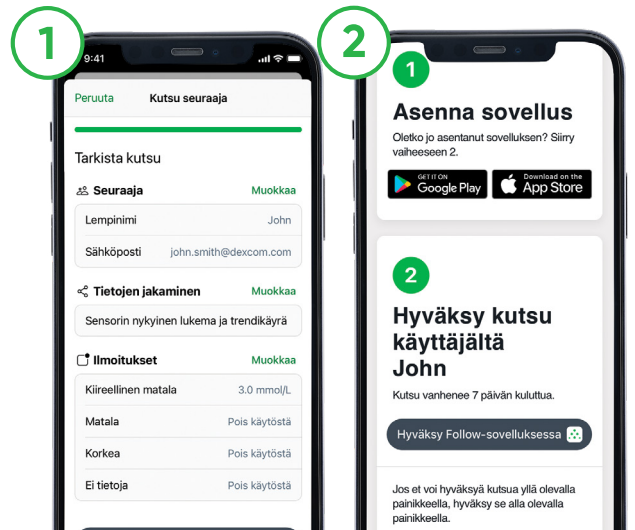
1

9:41

Peruuta Kutsu seuraaja

Tarkista kutsu

Seuraaja Muokkaa

Lempinimi John

Sähköposti john.smith@dexcom.com

Tietojen jakaminen Muokkaa

Sensorin nykyinen lukema ja trendikäyrä

Ilmoitukset Muokkaa

Kiireellinen matala 3.0 mmol/L

Matala Pois käytöstä

Korkea Pois käytöstä

Ei tietoja Pois käytöstä

2

1

Asenna sovellus

Oletko jo asentanut sovelluksen? Siirry vaiheeseen 2.

GET IT ON Google Play

Download on the App Store

2

Hyväksy kutsu käyttäjältä John

Kutsu vanhenee 7 päivän kuluttua.

Hyväksy Follow-sovelluksessa

Jos et voi hyväksyä kutsua yllä olevalla painikkeella, hyväksy se alla olevalla painikkeella.